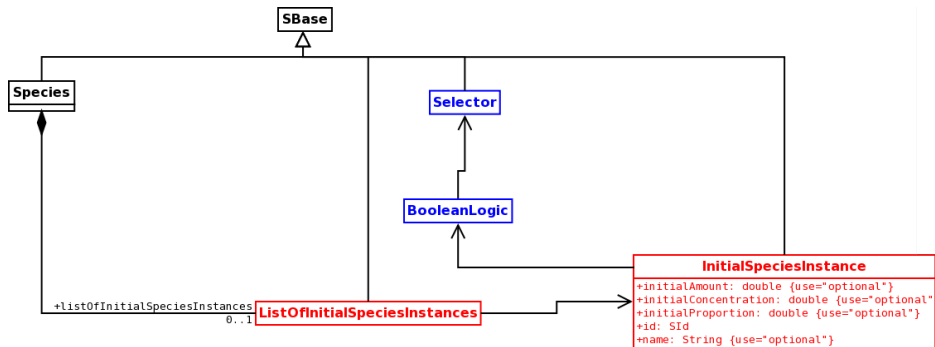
SBase

Species

Selector

BooleanLogic

InitialSpeciesInstance

+initialAmount: double {use="optional"}
+initialConcentration: double {use="optional"}
+initialProportion: double {use="optional"}
+id: SId
+name: String {use="optional"}

+listOfInitialSpeciesInstances
0..1

ListOfInitialSpeciesInstances